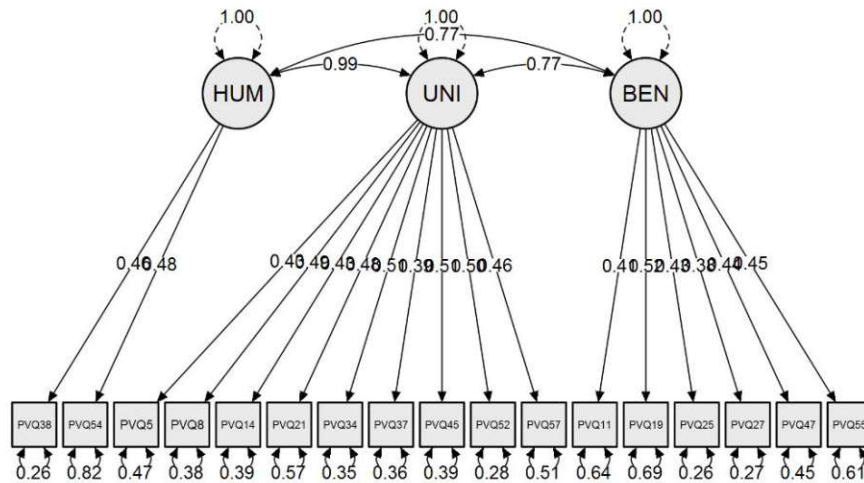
1.00
1.00
0.77
1.00
HUM
0.99
UNI
0.77
BEN
0.46
0.48
0.43
0.49
0.43
0.48
0.51
0.39
0.51
0.50
0.46
0.41
0.52
0.48
0.38
0.40
0.45
PVQ38
PVQ54
PVQ5
PVQ8
PVQ14
PVQ21
PVQ34
PVQ37
PVQ45
PVQ52
PVQ57
PVQ11
PVQ19
PVQ25
PVQ27
PVQ47
PVQ55
0.26
0.82
0.47
0.38
0.39
0.57
0.35
0.36
0.39
0.28
0.51
0.64
0.69
0.26
0.27
0.45
0.61